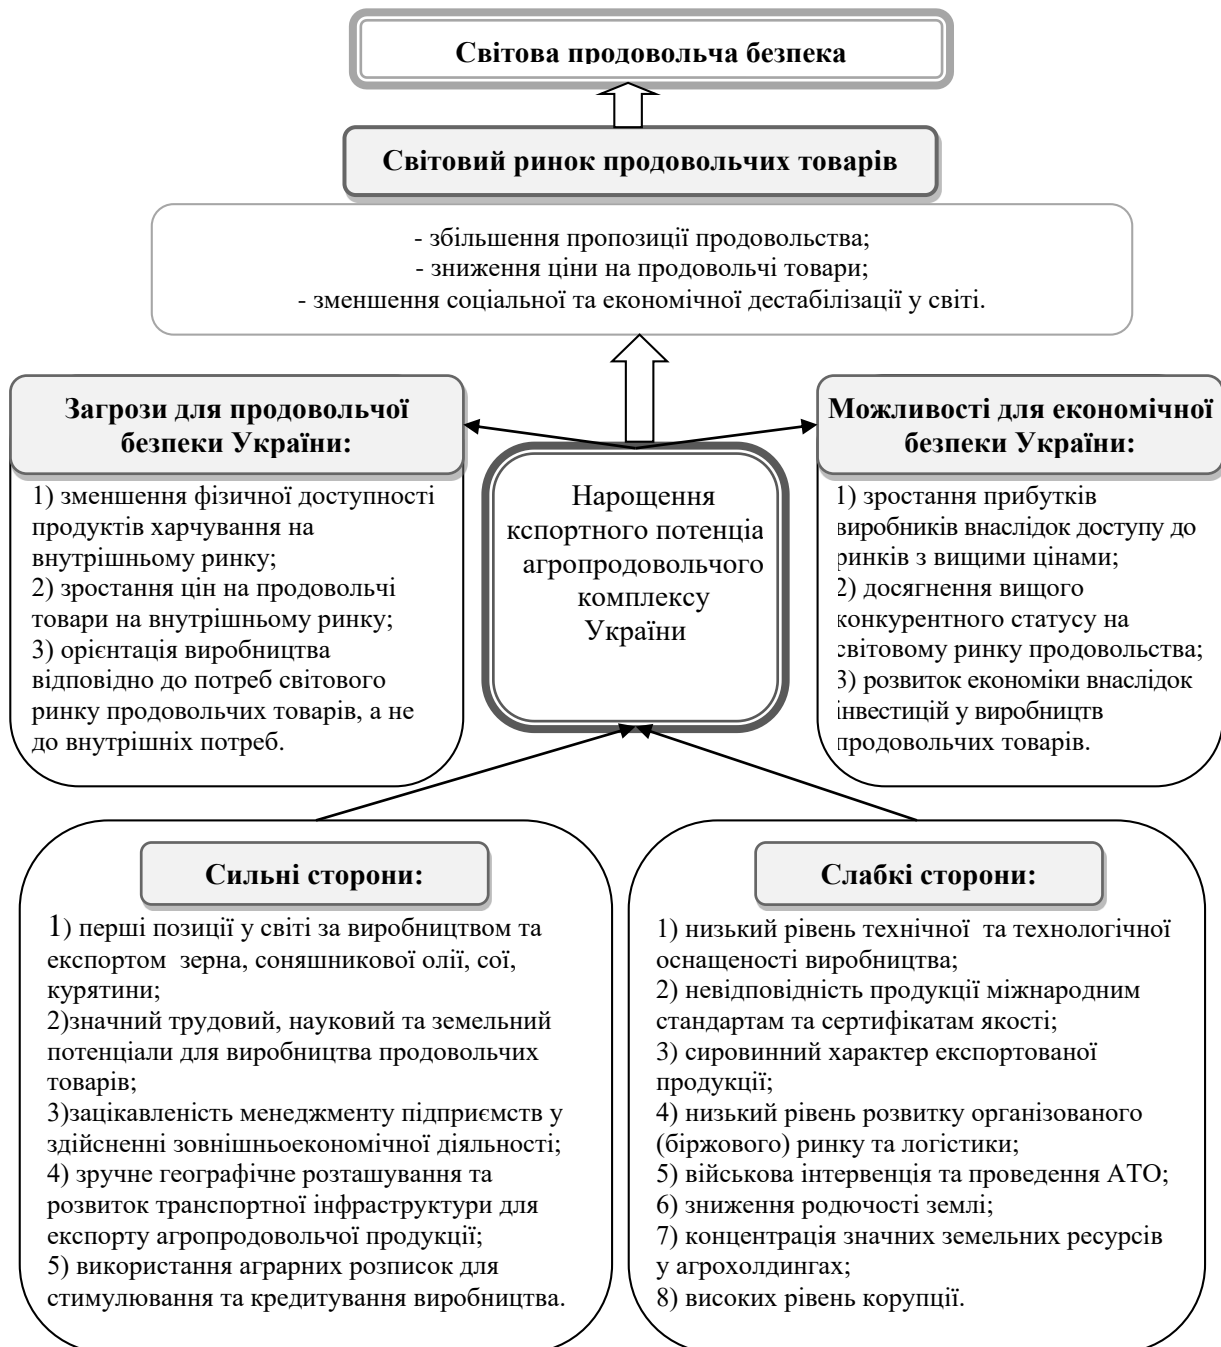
Світова продовольча безпека

Світовий ринок продовольчих товарів

- збільшення пропозиції продовольства;
- зниження ціни на продовольчі товари;
- зменшення соціальної та економічної дестабілізації у світі.

Загрози для продовольчої безпеки України:

1) зменшення фізичної доступності продуктів харчування на внутрішньому ринку;
2) зростання цін на продовольчі товари на внутрішньому ринку;
3) орієнтація виробництва відповідно до потреб світового ринку продовольчих товарів, а не до внутрішніх потреб.

Нарощення кспортного потенціа агропродовольчого комплексу України

Можливості для економічної безпеки України:

1) зростання прибутків виробників внаслідок доступу до ринків з вищими цінами;
2) досягнення вищого конкурентного статусу на світовому ринку продовольства;
3) розвиток економіки внаслідок інвестицій у виробництв продовольчих товарів.

Сильні сторони:

1) перші позиції у світі за виробництвом та експортом зерна, соняшникової олії, сої, курятини;
2)значний трудовий, науковий та земельний потенціали для виробництва продовольчих товарів;
3)зацікавленість менеджменту підприємств у здійсненні зовнішньоекономічної діяльності;
4) зручне географічне розташування та розвиток транспортної інфраструктури для експорту агропродовольчої продукції;
5) використання аграрних розписок для стимулювання та кредитування виробництва.

Слабкі сторони:

1) низький рівень технічної та технологічної оснащеності виробництва;
2) невідповідність продукції міжнародним стандартам та сертифікатам якості;
3) сировинний характер експортованої продукції;
4) низький рівень розвитку організованого (біржового) ринку та логістики;
5) військова інтервенція та проведення АТО;
6) зниження родючості землі;
7) концентрація значних земельних ресурсів у агрохолдингах;
8) високих рівень корупції.